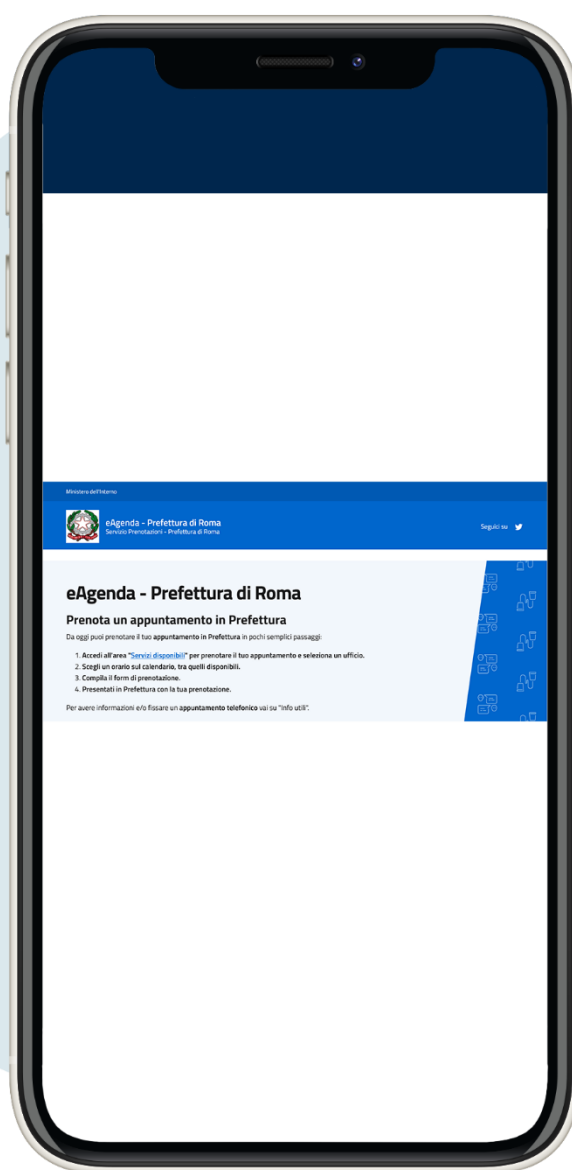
Ministero dell'Interno

eAgenda - Prefettura di Roma
Servizio Prenotazioni - Prefettura di Roma

Seguici su

eAgenda - Prefettura di Roma

Prenota un appuntamento in Prefettura

Da oggi puoi prenotare il tuo appuntamento in Prefettura in pochi semplici passaggi:

1. Accedi all'area "Servizi disponibili" per prenotare il tuo appuntamento e seleziona un ufficio.
2. Scegli un orario sul calendario, tra quelli disponibili.
3. Compila il form di prenotazione.
4. Presentati in Prefettura con la tua prenotazione.

Per avere informazioni e/o fissare un appuntamento telefonico vai su "Info utili".